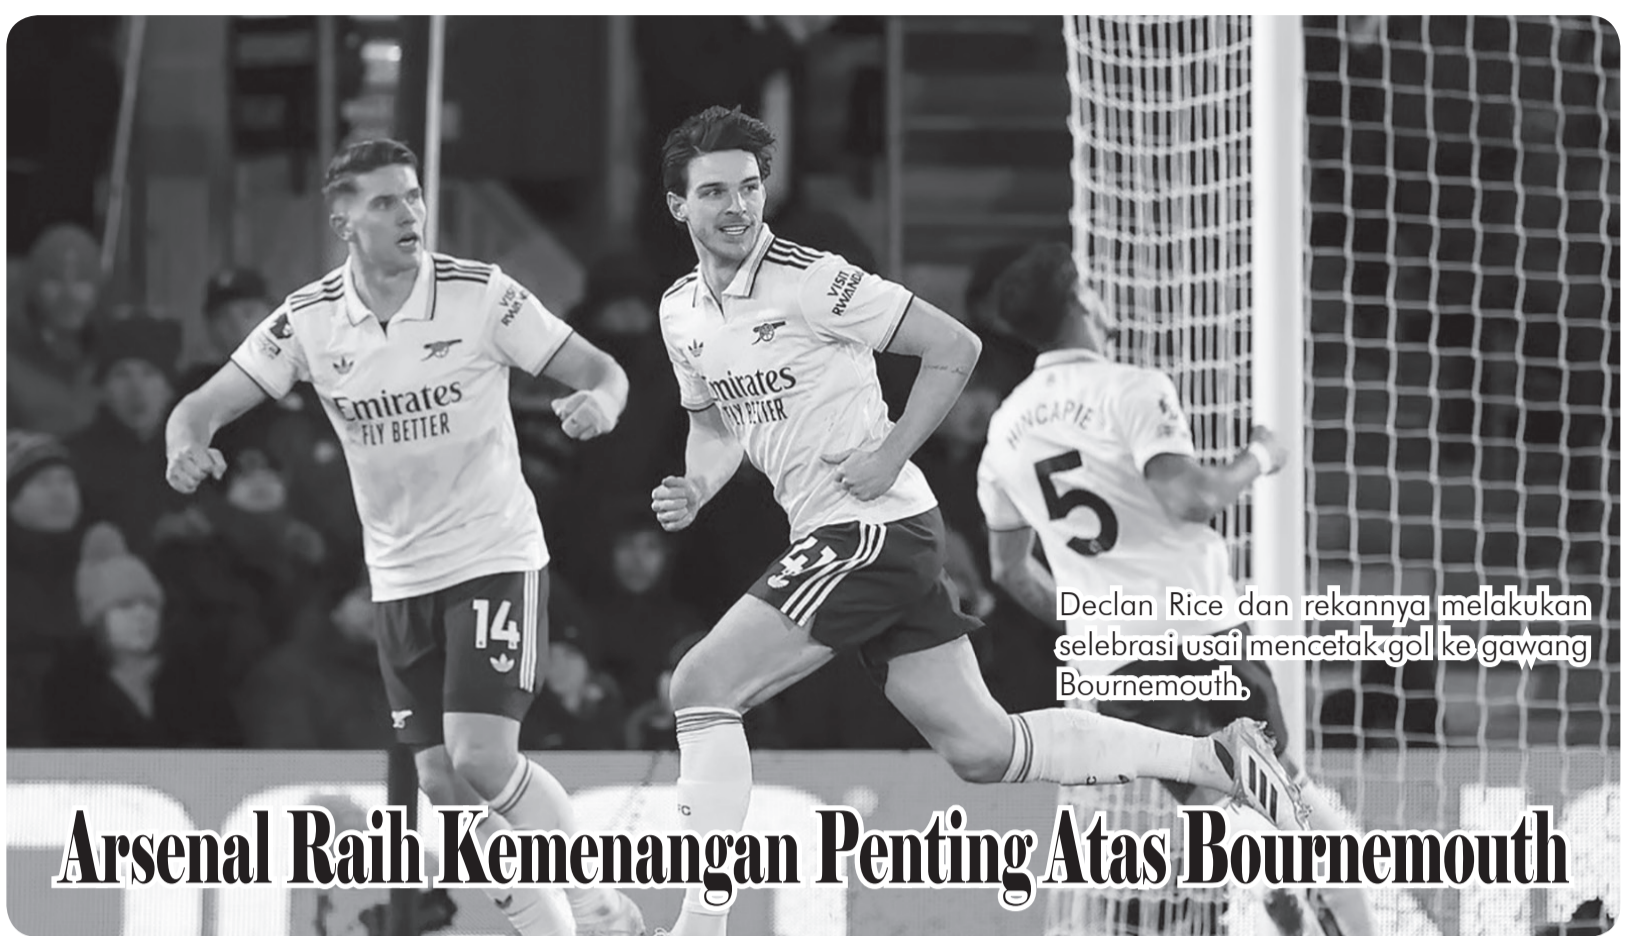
Declan Rice dan rekannya melakukan selebrasi usai mencetak gol ke gawang Bournemouth.

Arsenal Raih Kemenangan Penting Atas Bournemouth

Emirates FLY BETTER

Emirates FLY BETTER

VISIT RWANDA

VISIT RWANDA

HINCAPIE

5

14

41